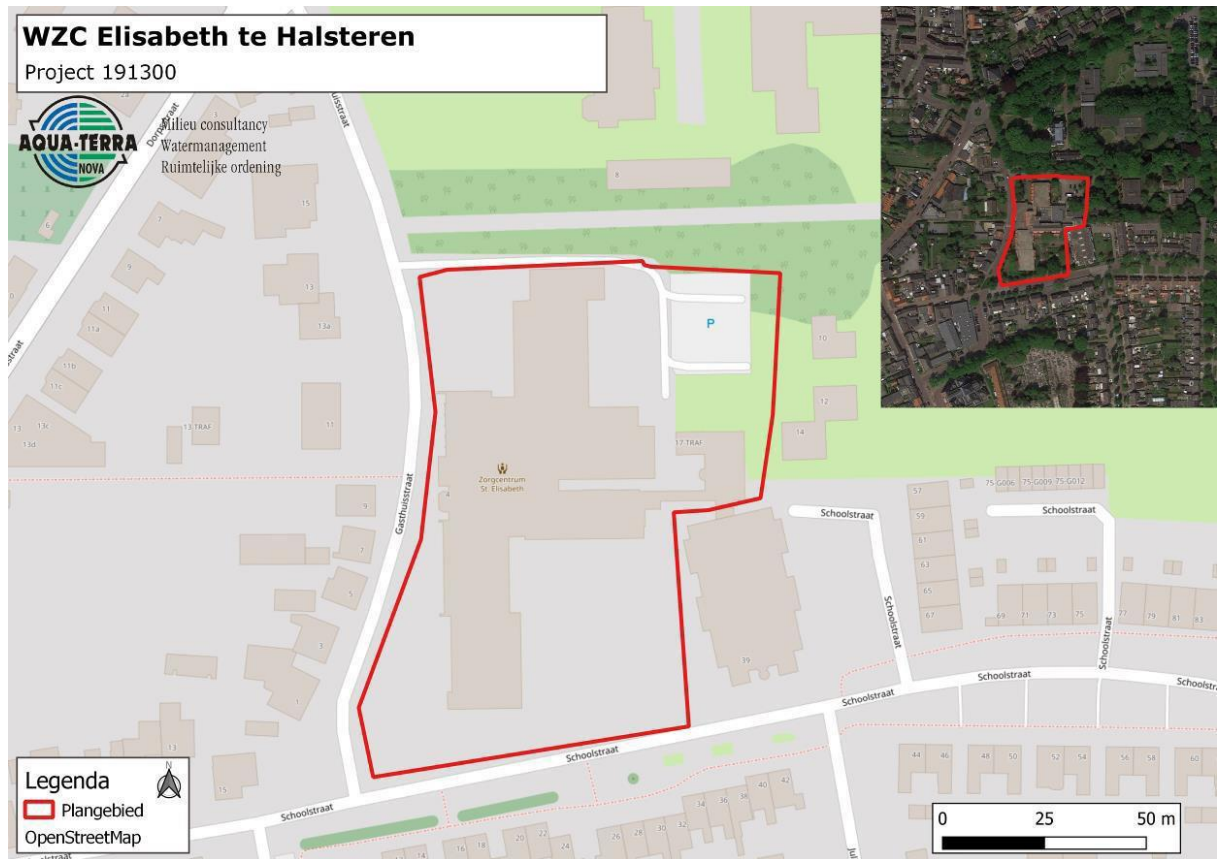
WZC Elisabeth te Halsteren
Project 191300

AQUA-TERRA NOVA
Milieu consultancy
Watermanagement
Ruimtelijke ordening

Dorpsstraat
Gasthuisstraat
Zorgcentrum St. Elisabeth
P
Schoolstraat
Schoolstraat
Schoolstraat
Schoolstraat
Schoolstraat
Schoolstraat
13 TRAF
17 TRAF
75-G006 75-G009 75-G012

15
7
9
11
11a
11b
11c
13
13c
13d
13
13a
11
8
10
12
14
4
7
5
3
1
13
15
6
57
59
61
63
65
67
69
71
73
75
77
79
81
83
39
44
46
48
50
52
54
56
58
60
20
22
24
16
18
14
26
28
30
32
34
36
38
40
42

Legenda
Plangebied
OpenStreetMap

0
25
50 m